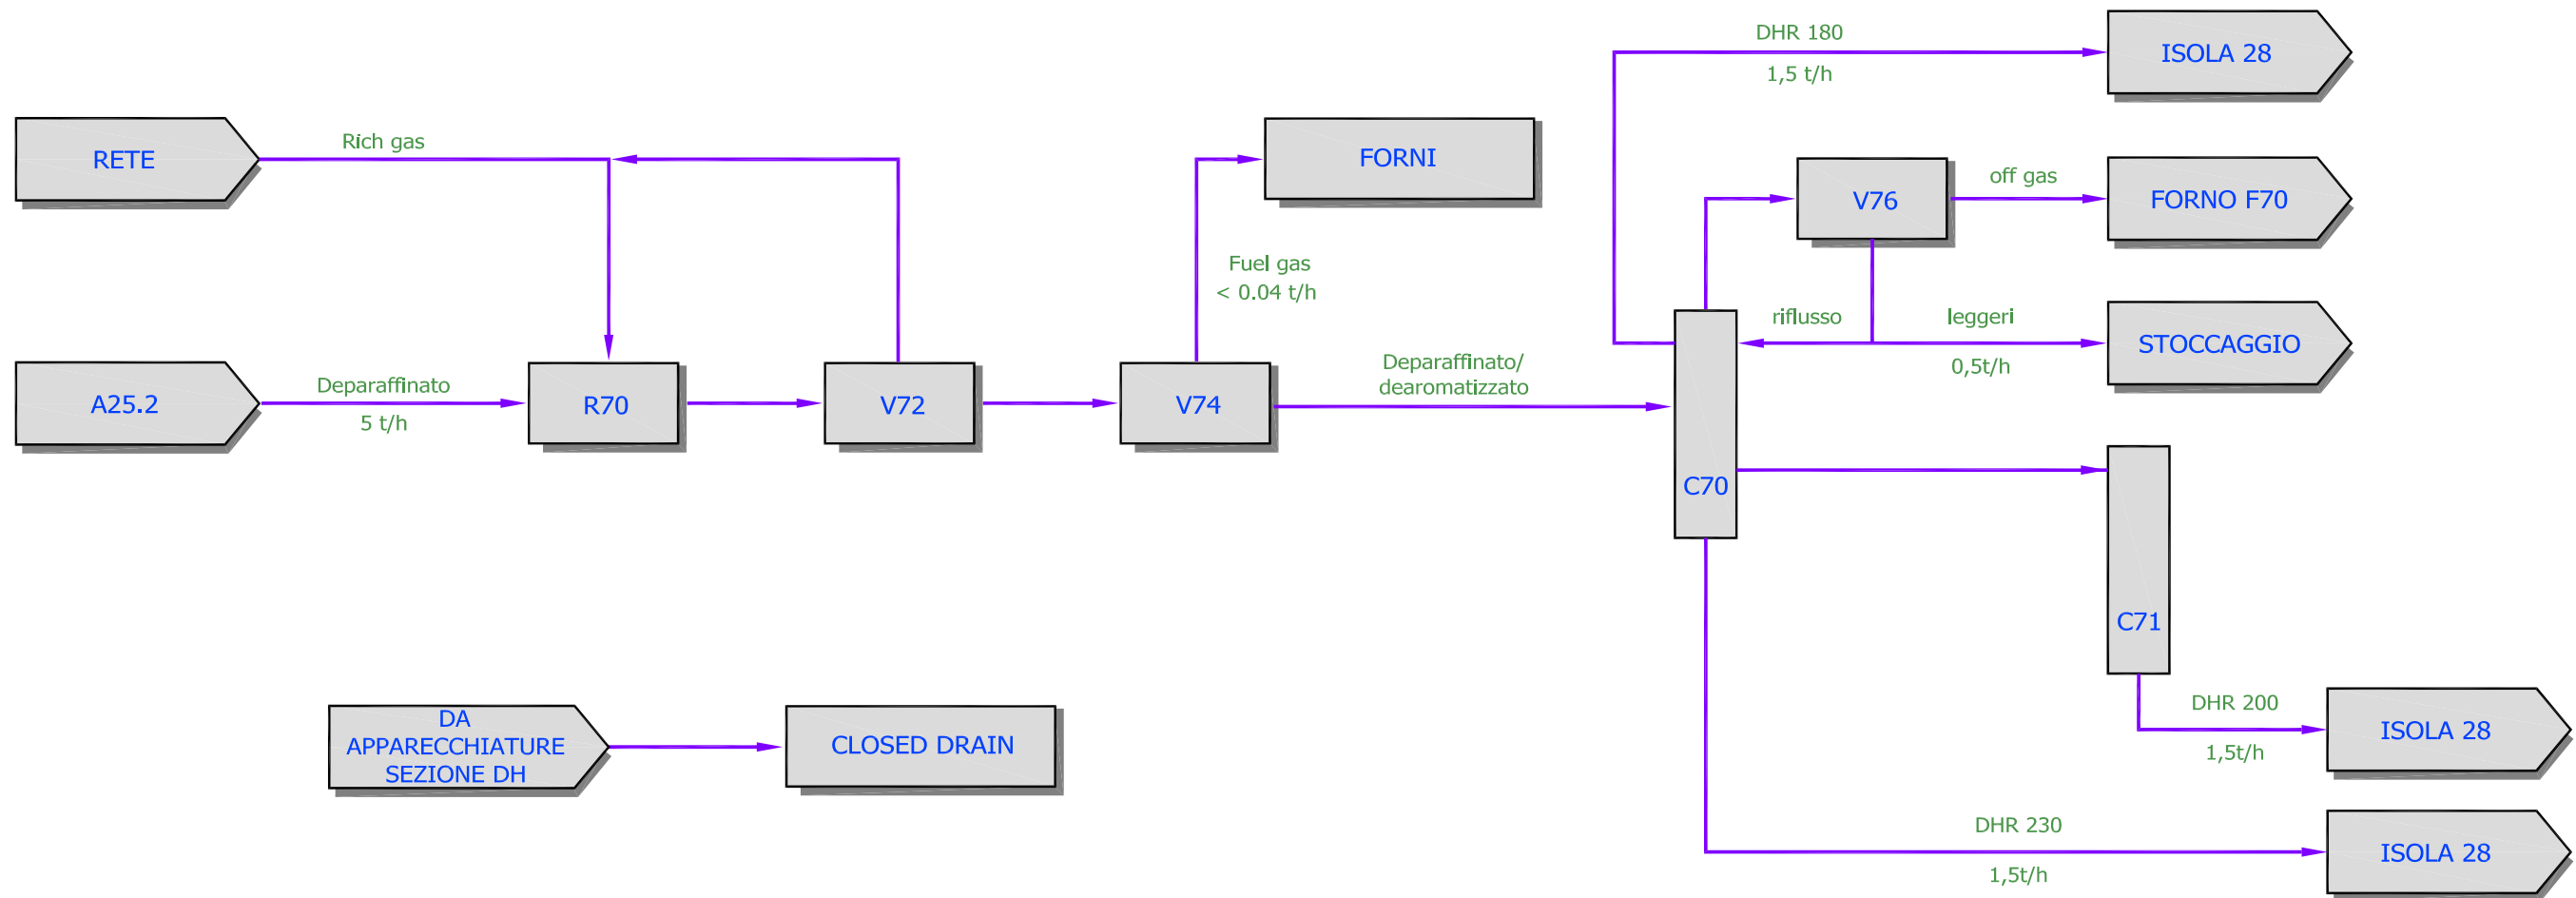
DHR 180
1,5 t/h
ISOLA 28

RETE
Rich gas

FORNI

V76
off gas
FORNO F70

Fuel gas
< 0.04 t/h

riflusso
leggeri
0,5t/h
STOCCAGGIO

A25.2
Deparaffinato
5 t/h
R70
V72
V74
Deparaffinato/
dearomatizzato
C70

C71

DHR 200
1,5t/h
ISOLA 28

DA APPARECCHIATURE SEZIONE DH
CLOSED DRAIN

DHR 230
1,5t/h
ISOLA 28